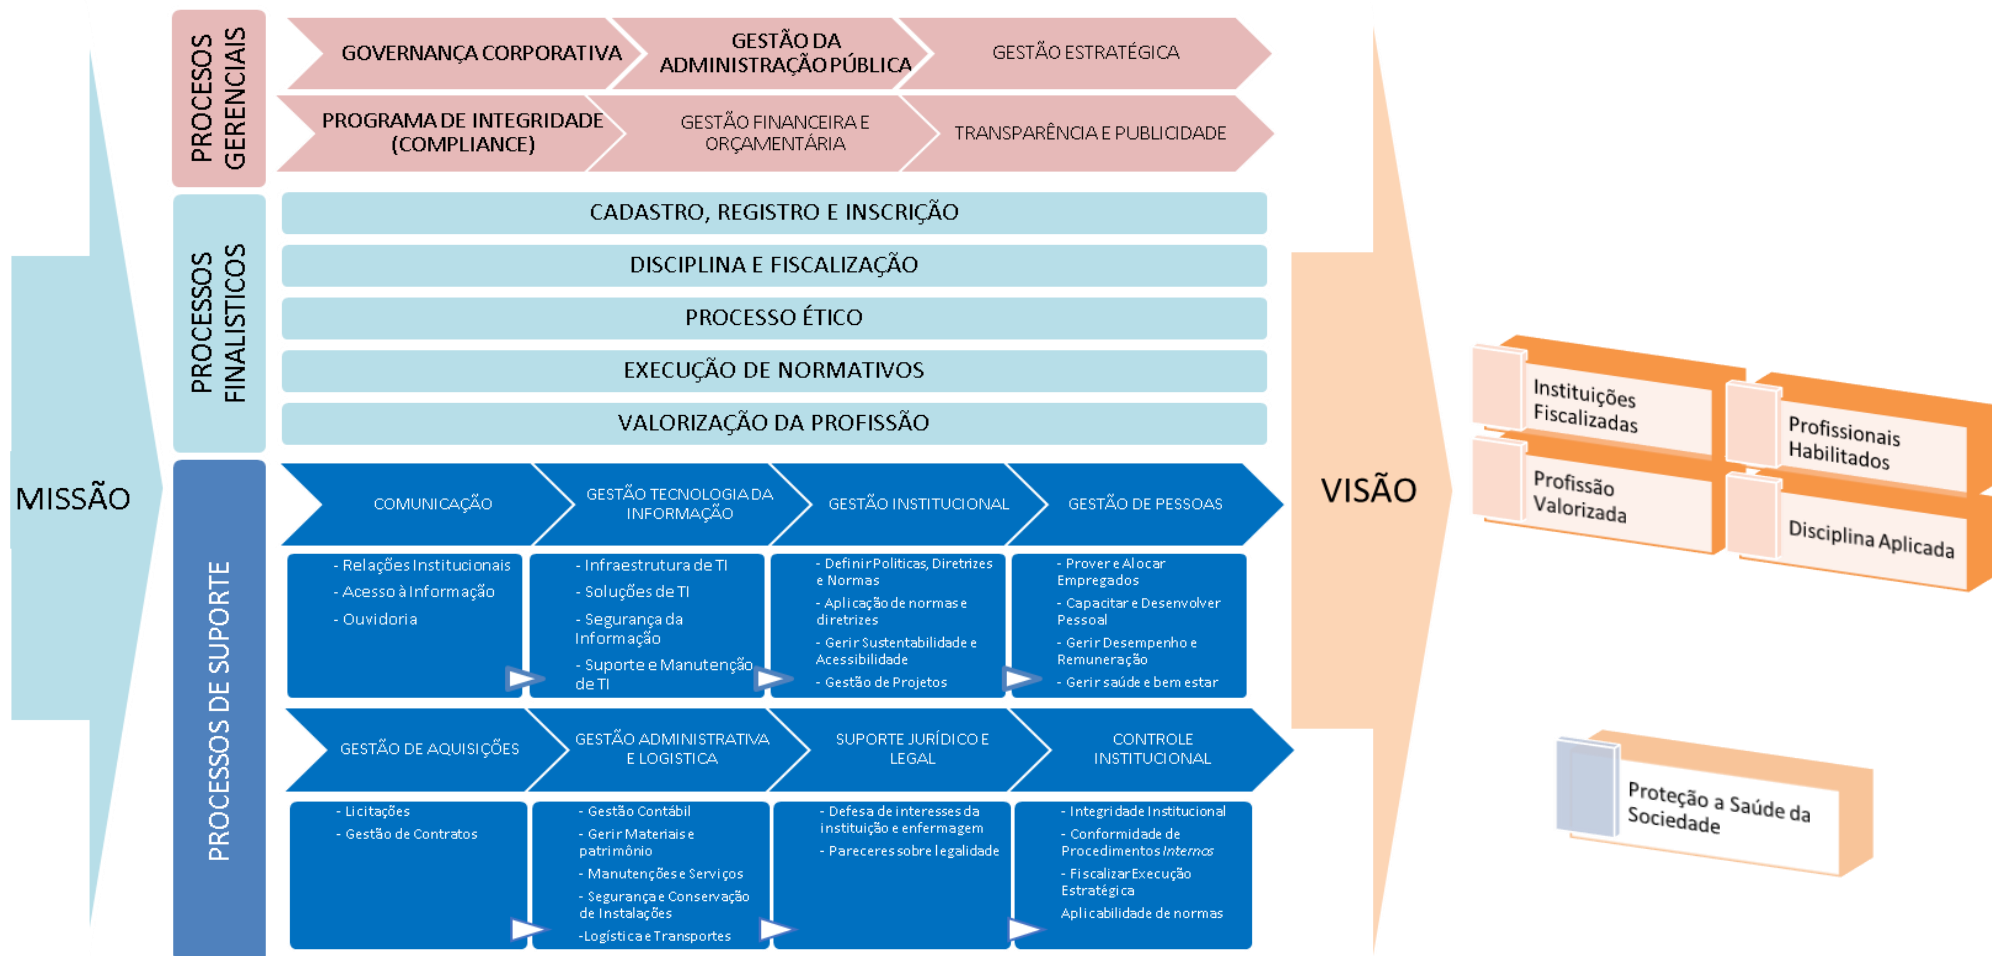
MISSÃO

PROCESOS GERENCIAIS

GOVERNANÇA CORPORATIVA

GESTÃO DA ADMINISTRAÇÃO PÚBLICA

GESTÃO ESTRATÉGICA

PROGRAMA DE INTEGRIDADE (COMPLIANCE)

GESTÃO FINANCEIRA E ORÇAMENTÁRIA

TRANSPARÊNCIA E PUBLICIDADE

PROCESSOS FINALISTICOS

CADASTRO, REGISTRO E INSCRIÇÃO

DISCIPLINA E FISCALIZAÇÃO

PROCESSO ÉTICO

EXECUÇÃO DE NORMATIVOS

VALORIZAÇÃO DA PROFISSÃO

PROCESSOS DE SUPORTE

COMUNICAÇÃO

- Relações Institucionais
- Acesso à Informação
- Ouvidoria

GESTÃO TECNOLOGIA DA INFORMAÇÃO

- Infraestrutura de TI
- Soluções de TI
- Segurança da Informação
- Suporte e Manutenção de TI

GESTÃO INSTITUCIONAL

- Definir Politicas, Diretrizes e Normas
- Aplicação de normas e diretrizes
- Gerir Sustentabilidade e Acessibilidade
- Gestão de Projetos

GESTÃO DE PESSOAS

- Prover e Alocar Empregados
- Capacitar e Desenvolver Pessoal
- Gerir Desempenho e Remuneração
- Gerir saúde e bem estar

GESTÃO DE AQUISIÇÕES

- Licitações
- Gestão de Contratos

GESTÃO ADMINISTRATIVA E LOGISTICA

- Gestão Contábil
- Gerir Materiais e patrimônio
- Manutenções e Serviços
- Segurança e Conservação de Instalações
-Logística e Transportes

SUPORTE JURÍDICO E LEGAL

- Defesa de interesses da instituição e enfermagem
- Pareceres sobre legalidade

CONTROLE INSTITUCIONAL

- Integridade Institucional
- Conformidade de Procedimentos Internos
- Fiscalizar Execução Estratégica
Aplicabilidade de normas

VISÃO

Instituições Fiscalizadas

Profissionais Habilitados

Profissão Valorizada

Disciplina Aplicada

Proteção a Saúde da Sociedade